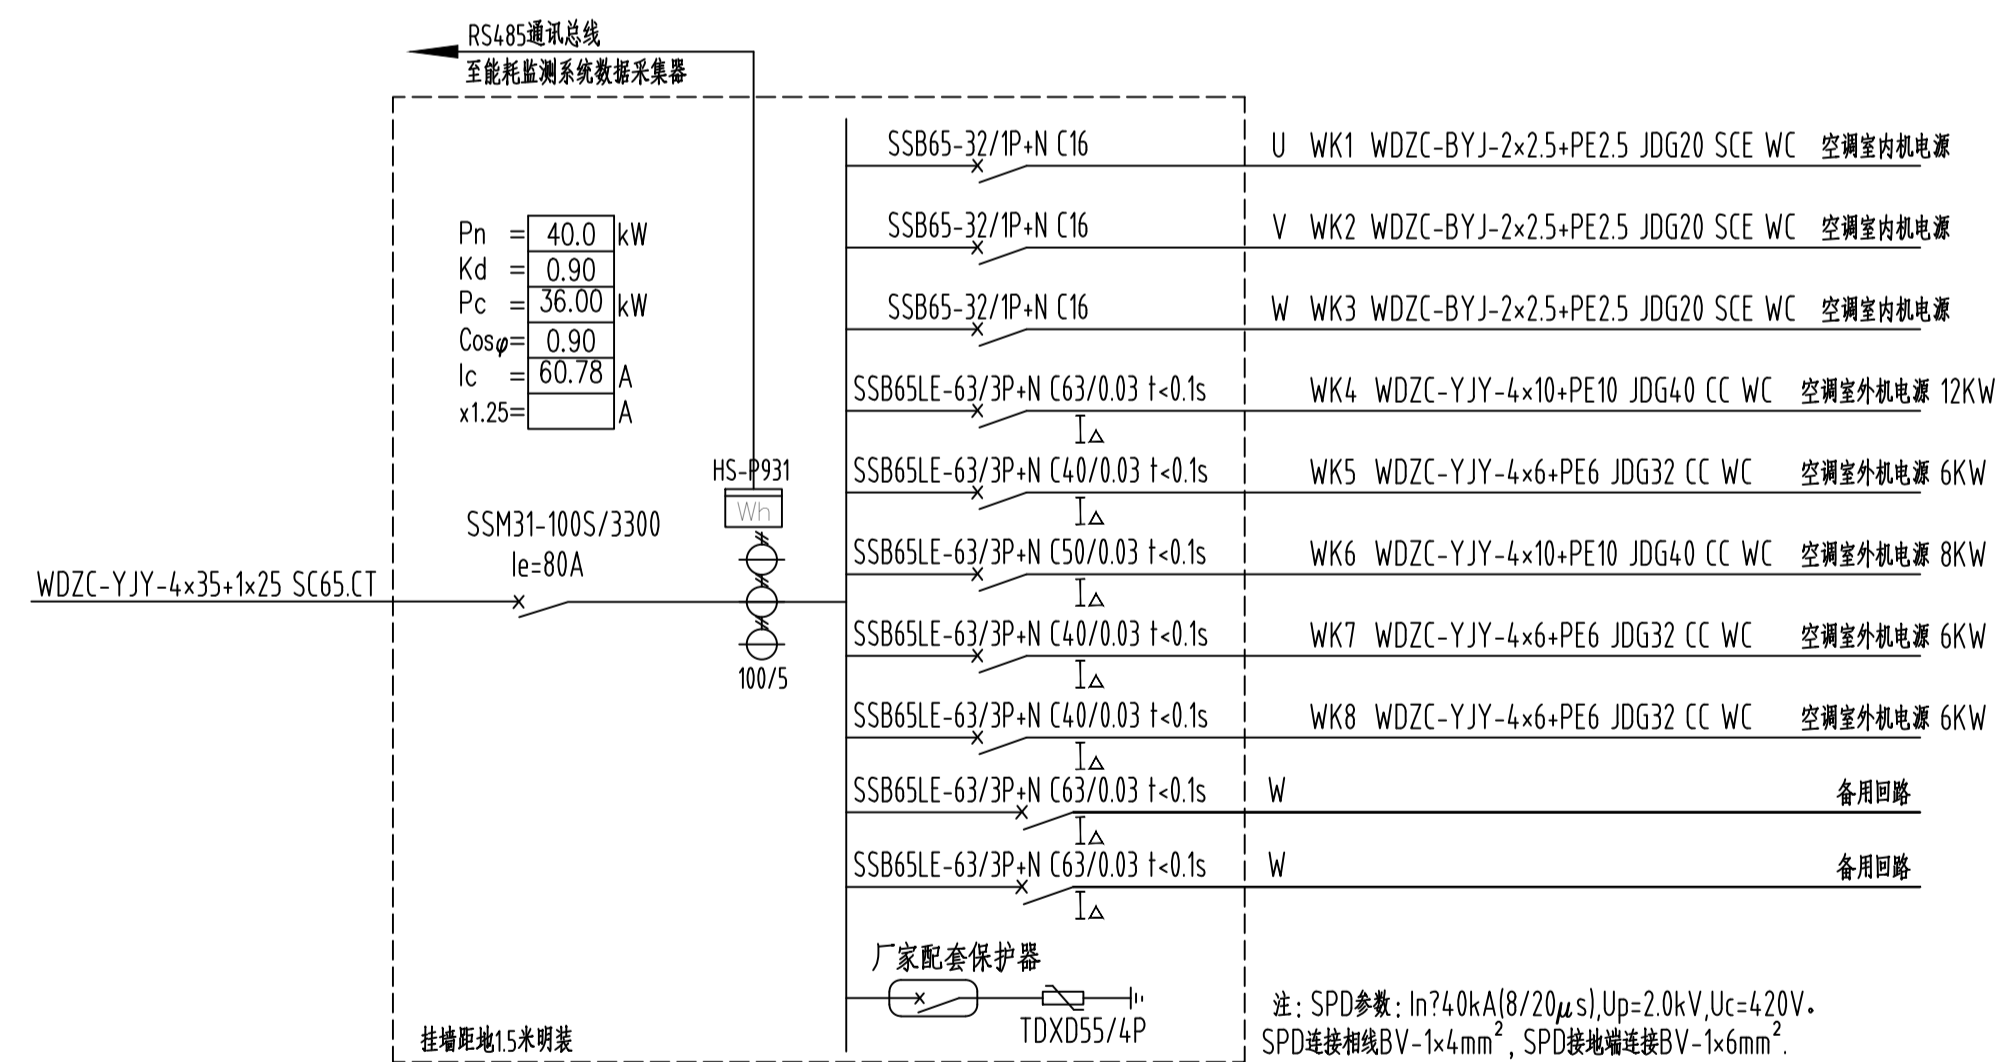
RS485通讯总线
至能耗监测系统数据采集器

| Pn = | 40.0 | kW |
|---|---|---|
| Kd = | 0.90 | |
| Pc = | 36.00 | kW |
| Cos$\varphi$= | 0.90 | |
| Ic = | 60.78 | A |
| x1.25= | | A |

HS-P931
Wh
SSM31-100S/3300
Ie=80A
WDZC-YJY-4×35+1×25 SC65.CT
100/5

SSB65-32/1P+N C16 U WK1 WDZC-BYJ-2×2.5+PE2.5 JDG20 SCE WC 空调室内机电源
SSB65-32/1P+N C16 V WK2 WDZC-BYJ-2×2.5+PE2.5 JDG20 SCE WC 空调室内机电源
SSB65-32/1P+N C16 W WK3 WDZC-BYJ-2×2.5+PE2.5 JDG20 SCE WC 空调室内机电源
SSB65LE-63/3P+N C63/0.03 t<0.1s WK4 WDZC-YJY-4×10+PE10 JDG40 CC WC 空调室外机电源 12KW
SSB65LE-63/3P+N C40/0.03 t<0.1s WK5 WDZC-YJY-4×6+PE6 JDG32 CC WC 空调室外机电源 6KW
SSB65LE-63/3P+N C50/0.03 t<0.1s WK6 WDZC-YJY-4×10+PE10 JDG40 CC WC 空调室外机电源 8KW
SSB65LE-63/3P+N C40/0.03 t<0.1s WK7 WDZC-YJY-4×6+PE6 JDG32 CC WC 空调室外机电源 6KW
SSB65LE-63/3P+N C40/0.03 t<0.1s WK8 WDZC-YJY-4×6+PE6 JDG32 CC WC 空调室外机电源 6KW
SSB65LE-63/3P+N C63/0.03 t<0.1s W 备用回路
SSB65LE-63/3P+N C63/0.03 t<0.1s W 备用回路
I△

厂家配套保护器
TDXD55/4P
挂墙距地1.5米明装

注：SPD参数：In?40kA(8/20$\mu$s),Up=2.0kV,Uc=420V。
SPD连接相线BV-1×4mm$^2$，SPD接地端连接BV-1×6mm$^2$.